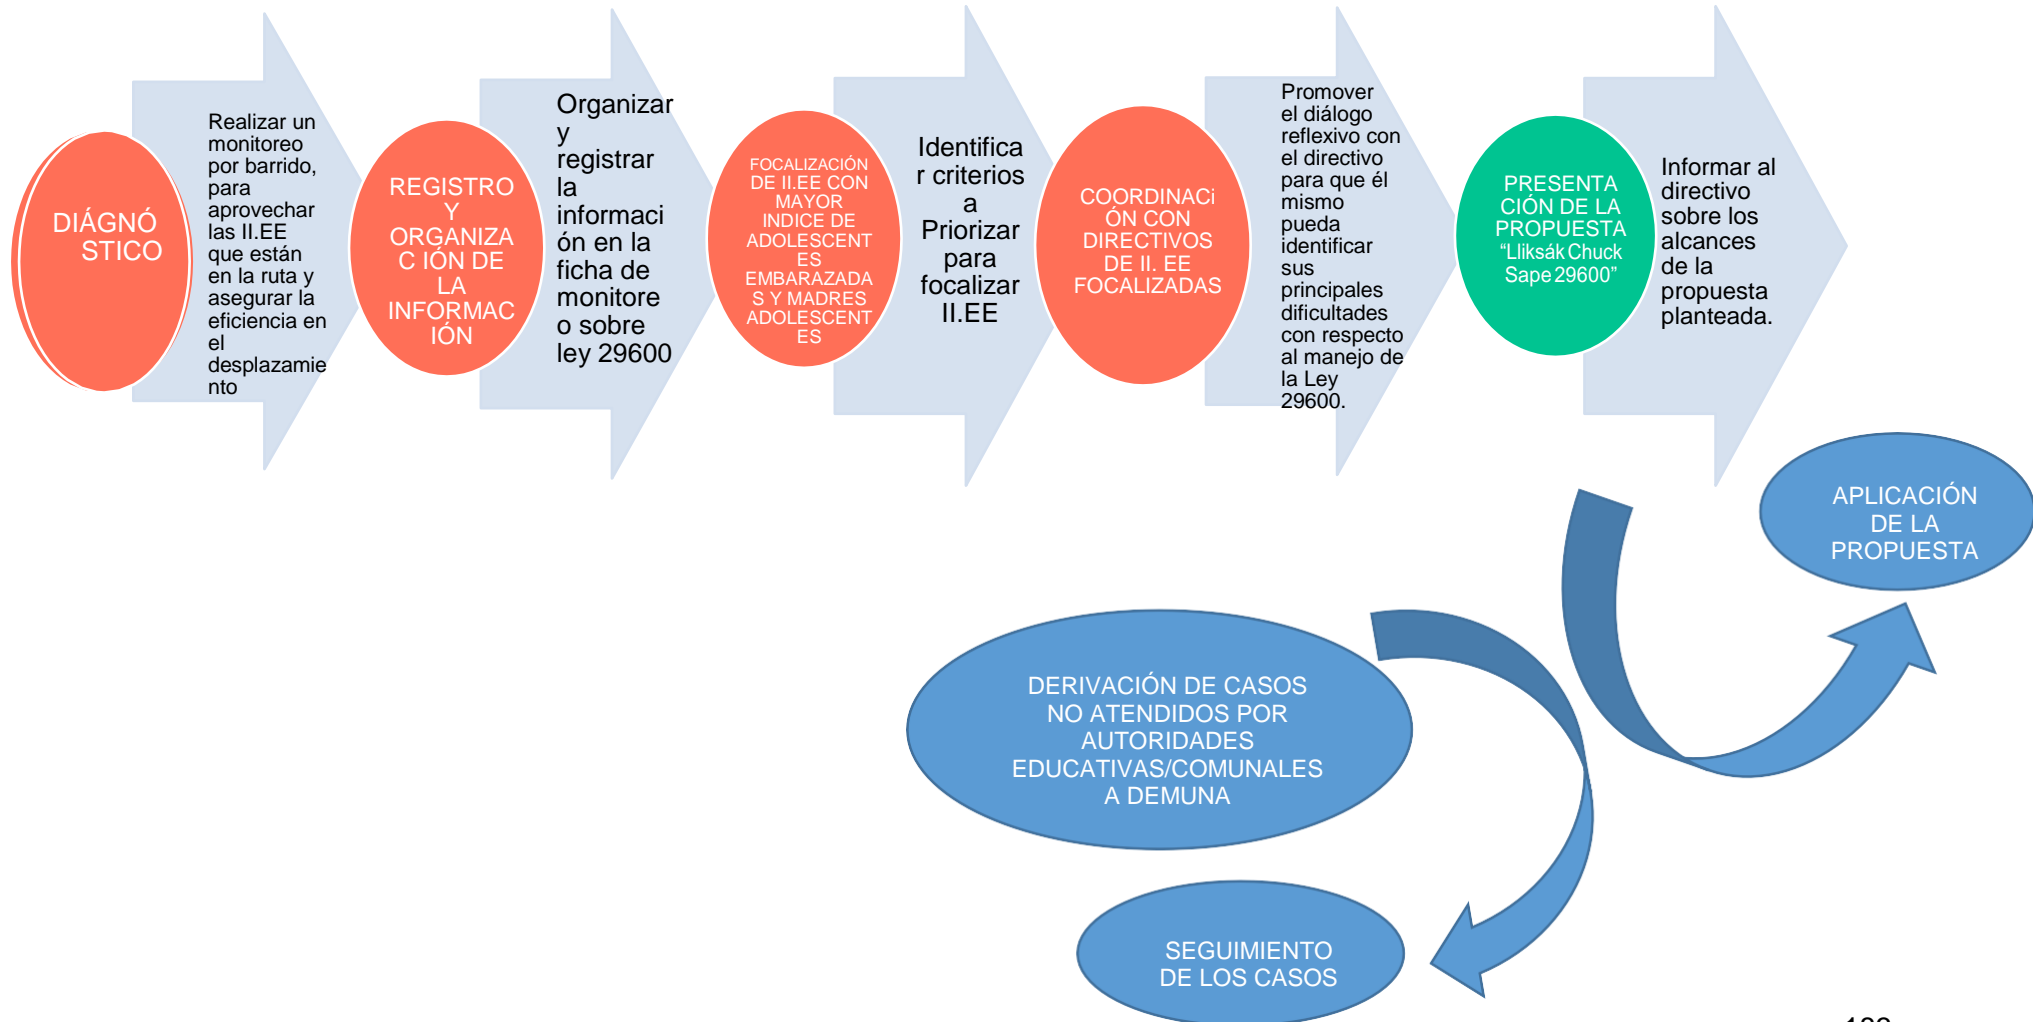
DIÁGNÓSTICO

Realizar un monitoreo por barrido, para aprovechar las II.EE que están en la ruta y asegurar la eficiencia en el desplazamiento

REGISTRO Y ORGANIZAC IÓN DE LA INFORMACIÓN

Organizar y registrar la información en la ficha de monitoreo sobre ley 29600

FOCALIZACIÓN DE II.EE CON MAYOR INDICE DE ADOLESCENTES EMBARAZADAS Y MADRES ADOLESCENTES

Identificar criterios a Priorizar para focalizar II.EE

COORDINACIÓN CON DIRECTIVOS DE II. EE FOCALIZADAS

Promover el diálogo reflexivo con el directivo para que él mismo pueda identificar sus principales dificultades con respecto al manejo de la Ley 29600.

PRESENTACIÓN DE LA PROPUESTA "Lliksák Chuck Sape 29600"

Informar al directivo sobre los alcances de la propuesta planteada.

APLICACIÓN DE LA PROPUESTA

DERIVACIÓN DE CASOS NO ATENDIDOS POR AUTORIDADES EDUCATIVAS/COMUNALES A DEMUNA

SEGUIMIENTO DE LOS CASOS

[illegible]